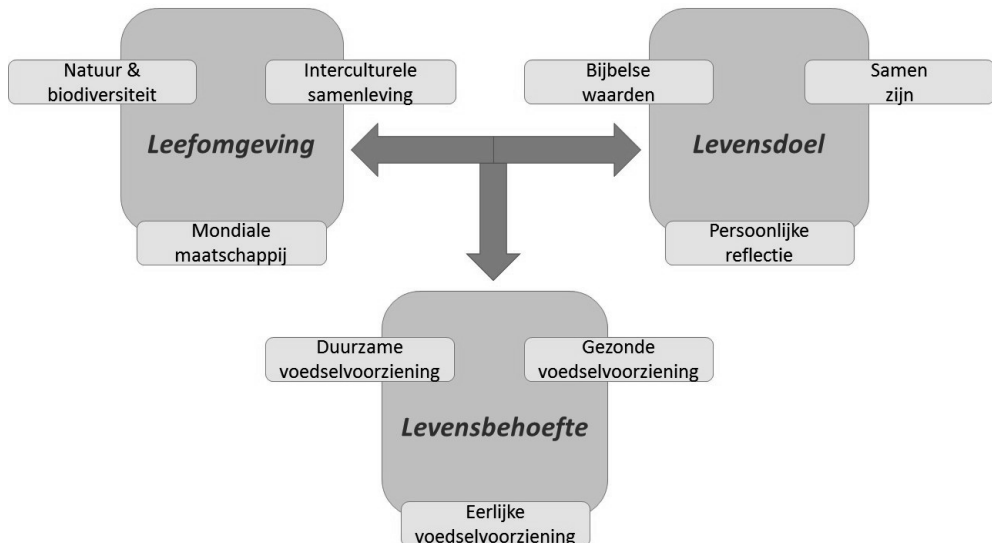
Natuur & biodiversiteit

Interculturele samenleving

*Leefomgeving*

Mondiale maatschappij

Bijbelse waarden

Samen zijn

*Levensdoel*

Persoonlijke reflectie

Duurzame voedselvoorziening

Gezonde voedselvoorziening

*Levensbehoefte*

Eerlijke voedselvoorziening